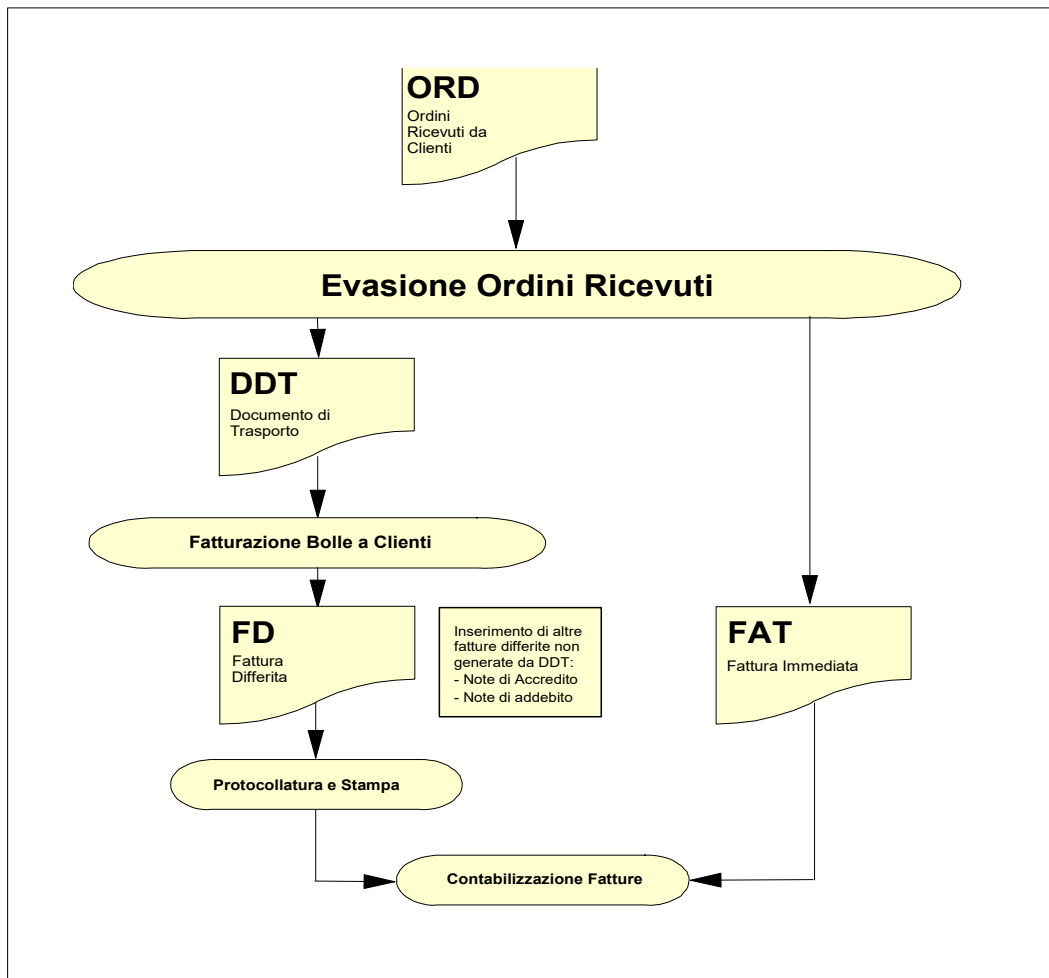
ORD
Ordini Ricevuti da Clienti

Evasione Ordini Ricevuti

DDT
Documento di Trasporto

Fatturazione Bolle a Clienti

FD
Fattura Differita

Inserimento di altre fatture differite non generate da DDT:
- Note di Accredito
- Note di addebito

FAT
Fattura Immediata

Protocollatura e Stampa

Contabilizzazione Fatture